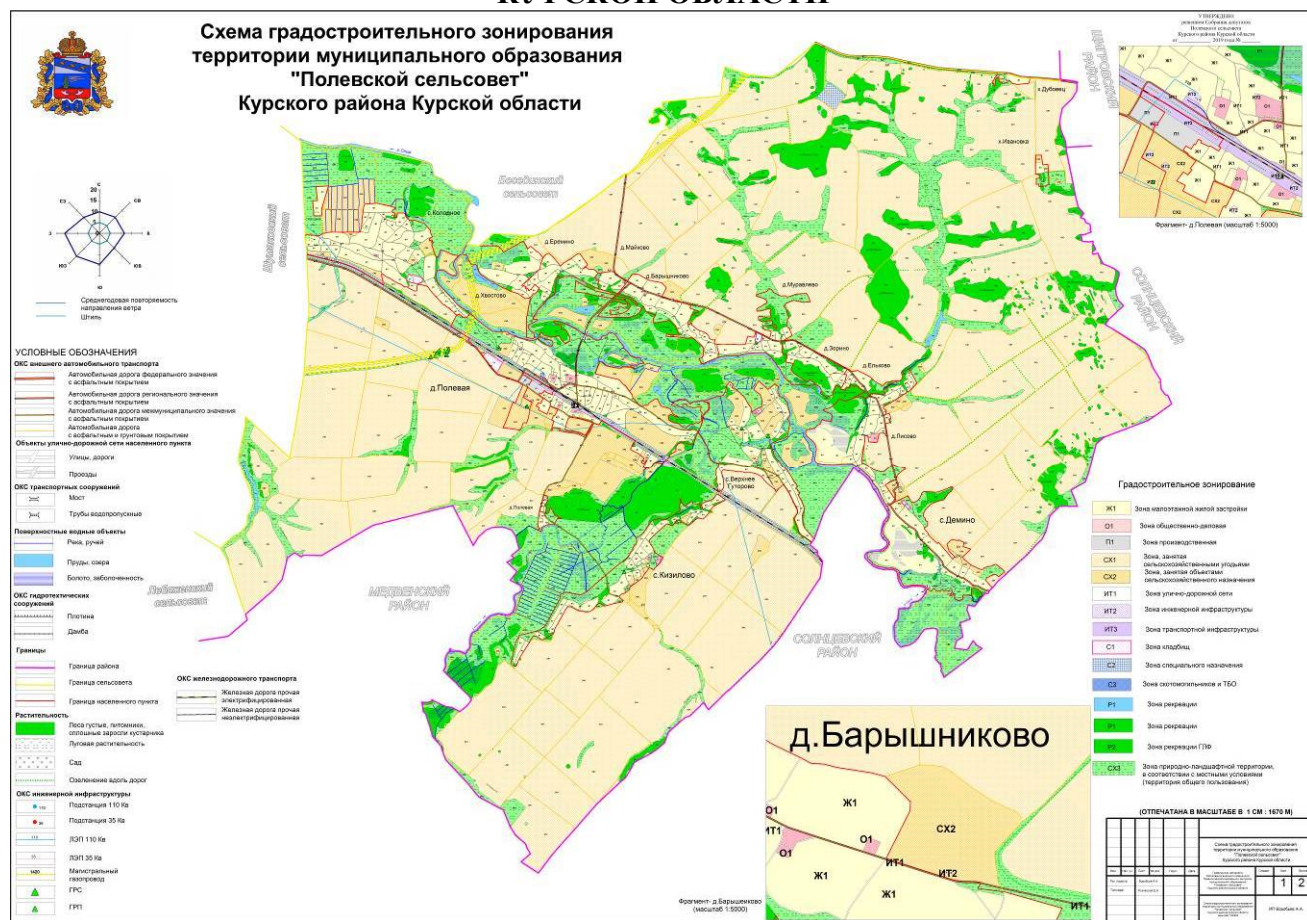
КУРСКОЙ ОБЛАСТИ

Схема градостроительного зонирования территории муниципального образования "Полевской сельсовет" Курского района Курской области

Среднегодовая повторяемость направления ветра
Штиль

УСЛОВНЫЕ ОБОЗНАЧЕНИЯ
ОКС внешнего автомобильного транспорта
Автомобильная дорога федерального значения с асфальтным покрытием
Автомобильная дорога регионального значения с асфальтным покрытием
Автомобильная дорога межмуниципального значения с асфальтным покрытием
Автомобильная дорога с асфальтным и грунтовым покрытием
Объекты улично-дорожной сети населенного пункта
Улицы, дороги
Проезды
ОКС транспортных сооружений
Мост
Трубы водопропускные
Поверхностные водные объекты
Река, ручей
Пруды, озера
Болото, заболоченность
ОКС гидротехнических сооружений
Плотина
Дамба
Границы
Граница района
Граница сельсовета
Граница населенного пункта
ОКС железнодорожного транспорта
Железная дорога прочая электрифицированная
Железная дорога прочая неэлектрифицированная
Растительность
Леса густые, питомники, сплошные заросли кустарника
Луговая растительность
Сад
Озеленение вдоль дорог
ОКС инженерной инфраструктуры
Подстанция 110 Кв
Подстанция 35 Кв
ЛЭП 110 Кв
ЛЭП 35 Кв
Магистральный газопровод
ГРС
ГРП

Шумаковский сельсовет
Бесединский сельсовет
Лебяженский сельсовет
МЕДВЕНСКИЙ РАЙОН
СОЛНЦЕВСКИЙ РАЙОН
ЩИГРОВСКИЙ РАЙОН

с.Колодное
д.Еремино
д.Майново
д.Барышниково
д.Хвостово
д.Муравлево
д.Зорино
д.Ельково
д.Полевая
д.Лисово
с.Верхнее Гуторово
с.Кизилово
с.Демино
д.Дубовец
х.Ивановка

Фрагмент- д.Полевая (масштаб 1:5000)

д.Барышниково
Ж1
О1
ИТ1
СХ2
ИТ2
Фрагмент- д.Барышниково (масштаб 1:5000)

Градостроительное зонирование
Ж1 Зона малоэтажной жилой застройки
О1 Зона общественно-деловая
П1 Зона производственная
СХ1 Зона, занятая сельскохозяйственными угодьями
СХ2 Зона, занятая объектами сельскохозяйственного назначения
ИТ1 Зона улично-дорожной сети
ИТ2 Зона инженерной инфраструктуры
ИТ3 Зона транспортной инфраструктуры
С1 Зона кладбищ
С2 Зона специального назначения
С3 Зона скотомогильников и ТБО
Р1 Зона рекреации
Р1 Зона рекреации
Р2 Зона рекреации ГЛФ
СХ3 Зона природно-ландшафтной территории, в соответствии с местными условиями (территория общего пользования)

(ОТПЕЧАТАНА В МАСШТАБЕ В 1 СМ : 1670 М)
1 2